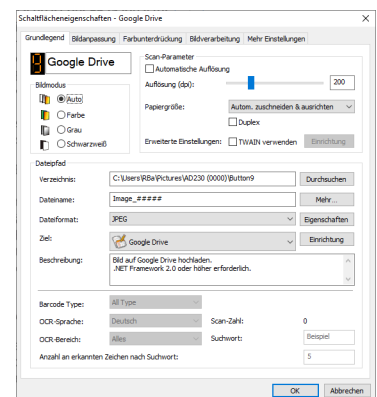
Schaltflächeneigenschaften - Google Drive

Grundlegend | Bildanpassung | Farbunterdrückung | Bildverarbeitung | Mehr Einstellungen

9 Google Drive

Bildmodus
Auto
Farbe
Grau
Schwarzweiß

Scan-Parameter
Automatische Auflösung
Auflösung (dpi): 200
Papiergröße: Autom. zuschneiden & ausrichten
Duplex
Erweiterte Einstellungen: TWAIN verwenden | Einrichtung

Dateipfad
Verzeichnis: C:\Users\RBa\Pictures\AD230 (0000)\Button9 | Durchsuchen
Dateiname: Image_##### | Mehr...
Dateiformat: JPEG | Eigenschaften
Ziel: Google Drive | Einrichtung
Beschreibung: Bild auf Google Drive hochladen.
.NET Framework 2.0 oder höher erforderlich.

Barcode Type: All Type
OCR-Sprache: Deutsch
Scan-Zahl: 0
OCR-Bereich: Alles
Suchwort: Beispiel
Anzahl an erkannten Zeichen nach Suchwort: 5

OK | Abbrechen